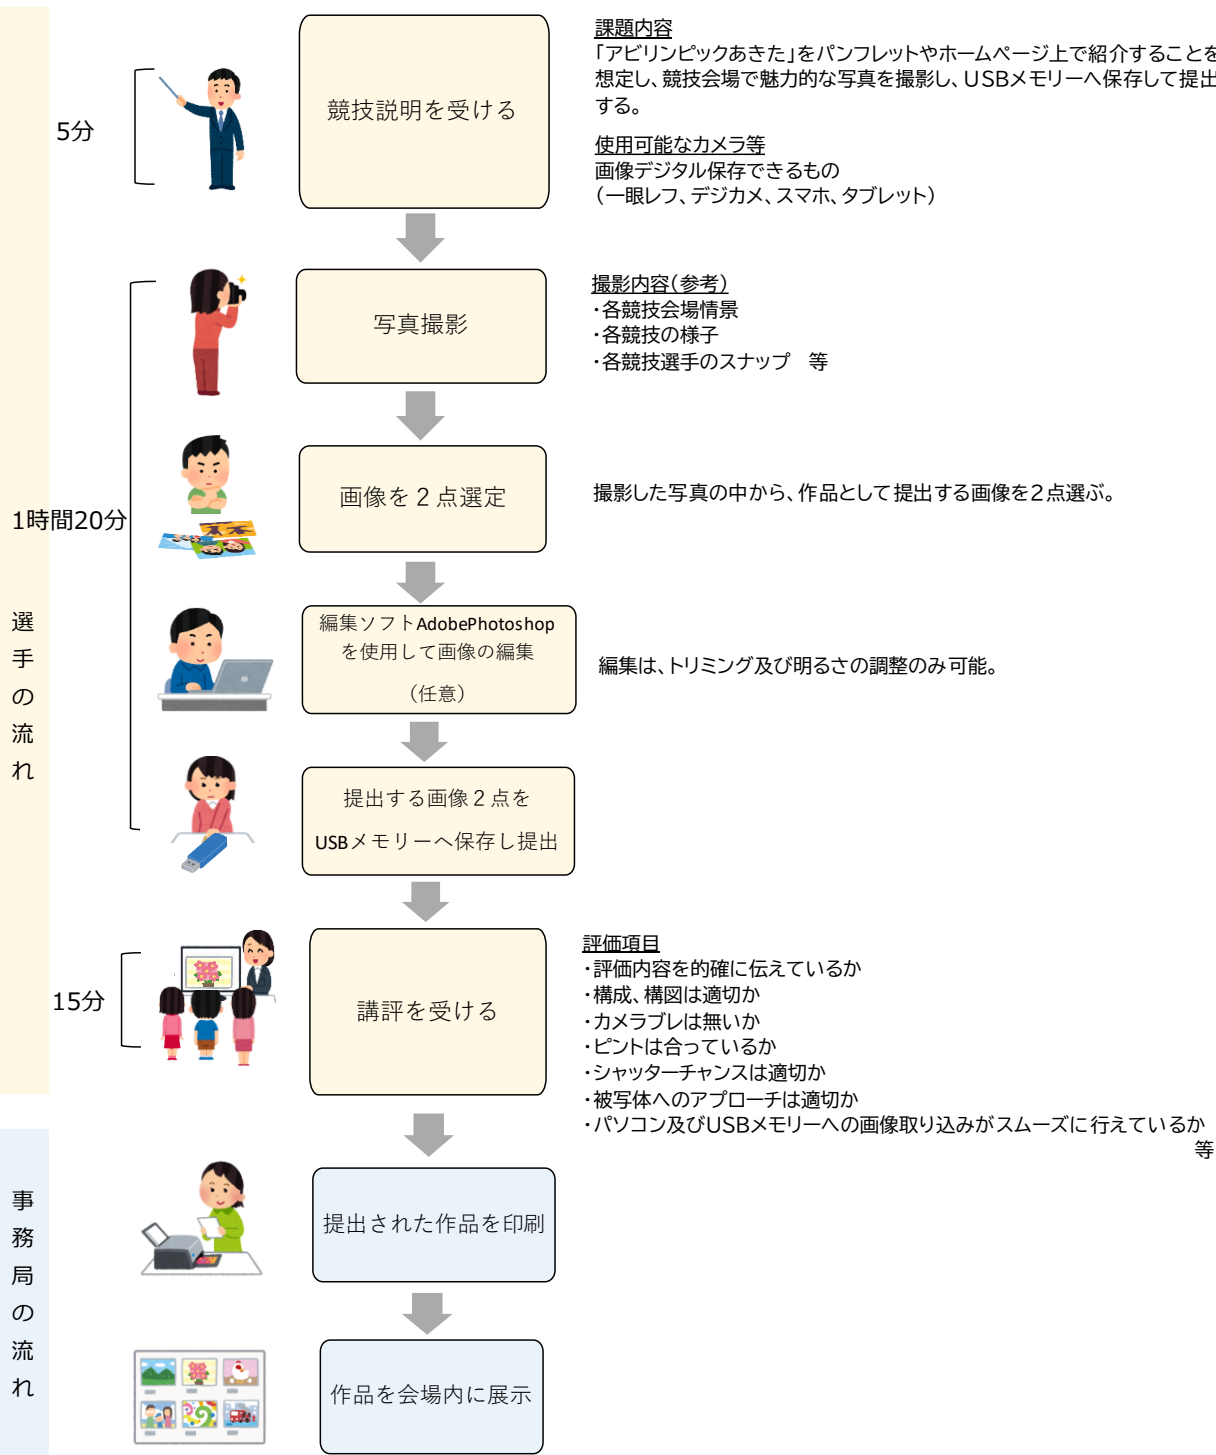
選手の流れ

5分

競技説明を受ける

課題内容
「アビリンピックあきた」をパンフレットやホームページ上で紹介することを想定し、競技会場で魅力的な写真を撮影し、USBメモリーへ保存して提出する。

使用可能なカメラ等
画像デジタル保存できるもの
(一眼レフ、デジカメ、スマホ、タブレット)

1時間20分

写真撮影

撮影内容(参考)
・各競技会場情景
・各競技の様子
・各競技選手のスナップ　等

画像を２点選定

撮影した写真の中から、作品として提出する画像を2点選ぶ。

編集ソフトAdobePhotoshopを使用して画像の編集
(任意)

編集は、トリミング及び明るさの調整のみ可能。

提出する画像２点をUSBメモリーへ保存し提出

15分

講評を受ける

評価項目
・評価内容を的確に伝えているか
・構成、構図は適切か
・カメラブレは無いか
・ピントは合っているか
・シャッターチャンスは適切か
・被写体へのアプローチは適切か
・パソコン及びUSBメモリーへの画像取り込みがスムーズに行えているか
等

事務局の流れ

提出された作品を印刷

作品を会場内に展示